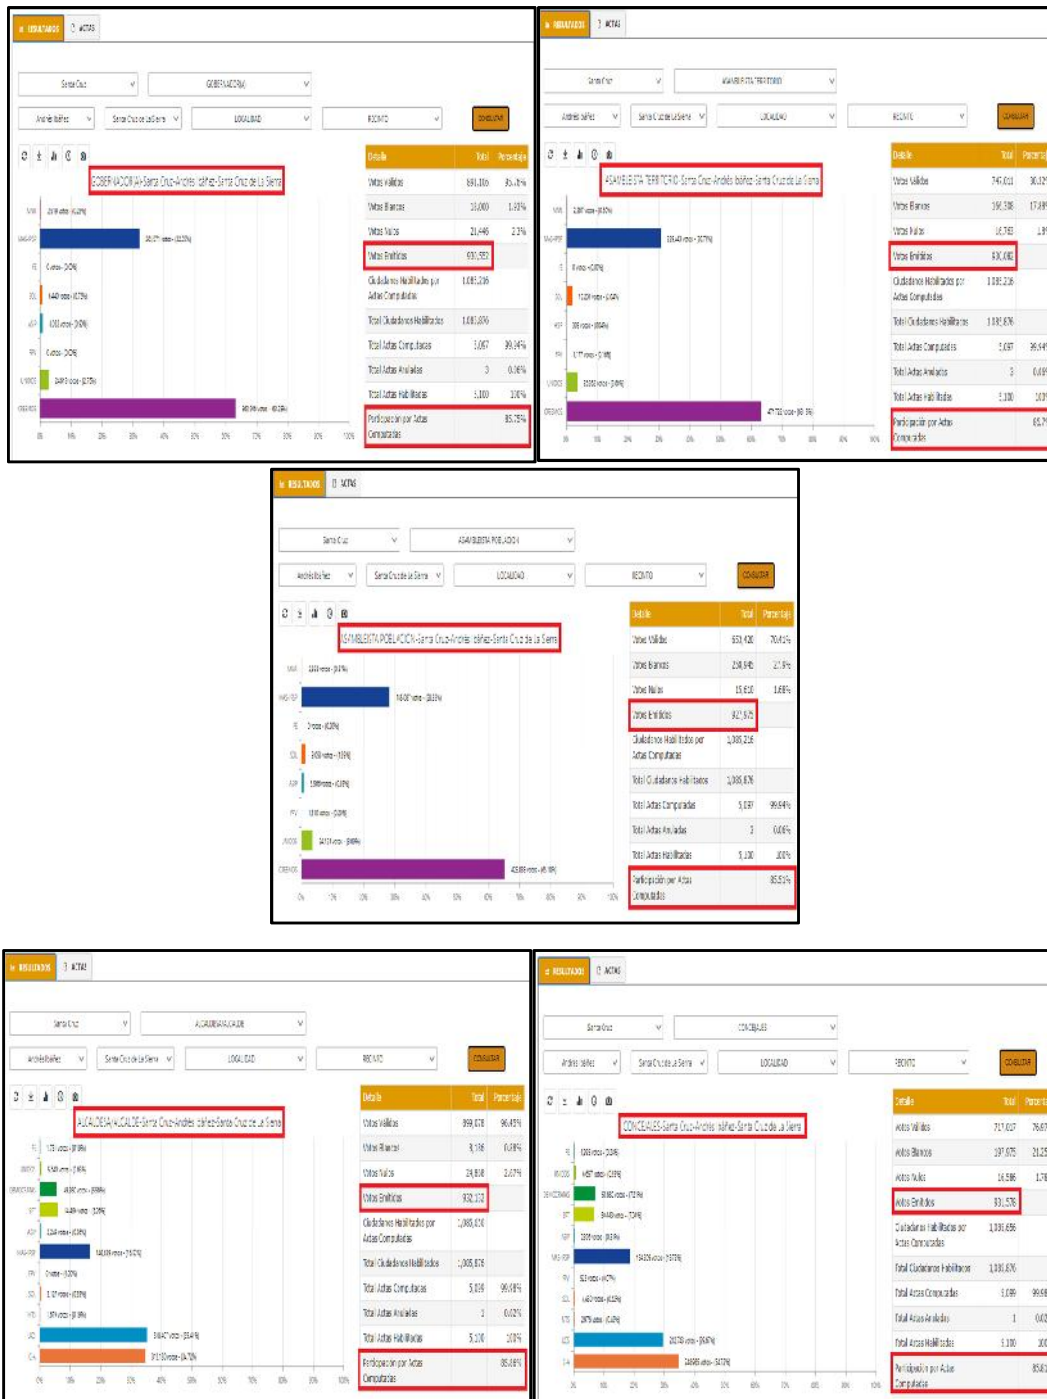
RESULTADOS ACTAS

Santa Cruz GOBERNADOR/A
Andrés Ibáñez Santa Cruz de La Sierra LOCALIDAD RECINTO CONSULTAR

GOBERNADOR/A-Santa Cruz-Andrés Ibáñez-Santa Cruz de La Sierra

| Detalle | Total | Porcentaje |
|---|---|---|
| Votos Válidos | 891,106 | 95.74% |
| Votos Blancos | 18,000 | 1.93% |
| Votos Nulos | 21,446 | 2.3% |
| Votos Emitidos | 930,552 | |
| Ciudadanos Habilitados por Actas Computadas | 1,085,216 | |
| Total Ciudadanos Habilitados | 1,085,676 | |
| Total Actas Computadas | 5,097 | 99.94% |
| Total Actas Anuladas | 3 | 0.06% |
| Total Actas Habilitadas | 5,100 | 100% |
| Participación por Actas Computadas | | 85.75% |

RESULTADOS ACTAS

Santa Cruz ASAMBLEISTA TERRITORIO
Andrés Ibáñez Santa Cruz de La Sierra LOCALIDAD RECINTO CONSULTAR

ASAMBLEISTA TERRITORIO-Santa Cruz-Andrés Ibáñez-Santa Cruz de La Sierra

| Detalle | Total | Porcenta |
|---|---|---|
| Votos Válidos | 747,011 | 80.32 |
| Votos Blancos | 166,338 | 17.89 |
| Votos Nulos | 16,733 | 1.8 |
| Votos Emitidos | 930,082 | |
| Ciudadanos Habilitados por Actas Computadas | 1,085,216 | |
| Total Ciudadanos Habilitados | 1,085,676 | |
| Total Actas Computadas | 5,097 | 99.94 |
| Total Actas Anuladas | 3 | 0.06 |
| Total Actas Habilitadas | 5,100 | 100 |
| Participación por Actas Computadas | | 85.7 |

RESULTADOS ACTAS

Santa Cruz ASAMBLEISTA POBLACION
Andrés Ibáñez Santa Cruz de La Sierra LOCALIDAD RECINTO CONSULTAR

ASAMBLEISTA POBLACION-Santa Cruz-Andrés Ibáñez-Santa Cruz de La Sierra

| Detalle | Total | Porcentaje |
|---|---|---|
| Votos Válidos | 653,420 | 70.45% |
| Votos Blancos | 258,645 | 27.9% |
| Votos Nulos | 15,610 | 1.68% |
| Votos Emitidos | 927,675 | |
| Ciudadanos Habilitados por Actas Computadas | 1,085,216 | |
| Total Ciudadanos Habilitados | 1,085,676 | |
| Total Actas Computadas | 5,097 | 99.94% |
| Total Actas Anuladas | 3 | 0.06% |
| Total Actas Habilitadas | 5,100 | 100% |
| Participación por Actas Computadas | | 85.53% |

RESULTADOS ACTAS

Santa Cruz ALCALDESA/ALCALDE
Andrés Ibáñez Santa Cruz de La Sierra LOCALIDAD RECINTO CONSULTAR

ALCALDESA/ALCALDE-Santa Cruz-Andrés Ibáñez-Santa Cruz de La Sierra

| Detalle | Total | Porcentaje |
|---|---|---|
| Votos Válidos | 899,678 | 96.45% |
| Votos Blancos | 8,136 | 0.87% |
| Votos Nulos | 24,838 | 2.67% |
| Votos Emitidos | 932,152 | |
| Ciudadanos Habilitados por Actas Computadas | 1,085,420 | |
| Total Ciudadanos Habilitados | 1,085,676 | |
| Total Actas Computadas | 5,099 | 99.98% |
| Total Actas Anuladas | 1 | 0.02% |
| Total Actas Habilitadas | 5,100 | 100% |
| Participación por Actas Computadas | | 85.88% |

RESULTADOS ACTAS

Santa Cruz CONCEJALES
Andrés Ibáñez Santa Cruz de La Sierra LOCALIDAD RECINTO CONSULTAR

CONCEJALES-Santa Cruz-Andrés Ibáñez-Santa Cruz de La Sierra

| Detalle | Total | Porcenta |
|---|---|---|
| Votos Válidos | 717,017 | 76.67 |
| Votos Blancos | 197,675 | 21.25 |
| Votos Nulos | 16,586 | 1.78 |
| Votos Emitidos | 931,578 | |
| Ciudadanos Habilitados por Actas Computadas | 1,085,656 | |
| Total Ciudadanos Habilitados | 1,085,676 | |
| Total Actas Computadas | 5,099 | 99.98 |
| Total Actas Anuladas | 1 | 0.02 |
| Total Actas Habilitadas | 5,100 | 100 |
| Participación por Actas Computadas | | 85.8 |